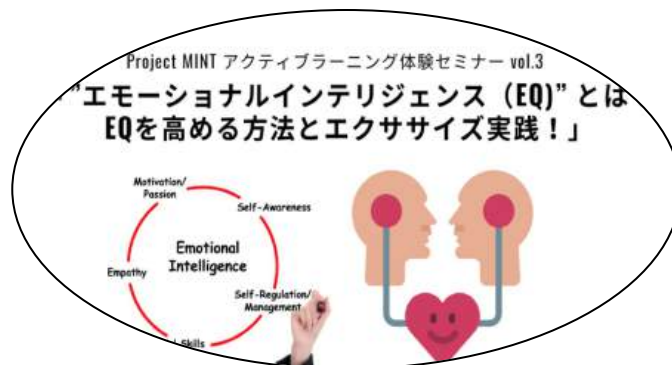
Project MINT アクティブラーニング体験セミナー vol.3

"エモーショナルインテリジェンス（EQ）" とは EQを高める方法とエクササイズ実践！」

Motivation/ Passion

Self-Awareness

Emotional Intelligence

Empathy

Self-Regulation/ Management

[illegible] Skills